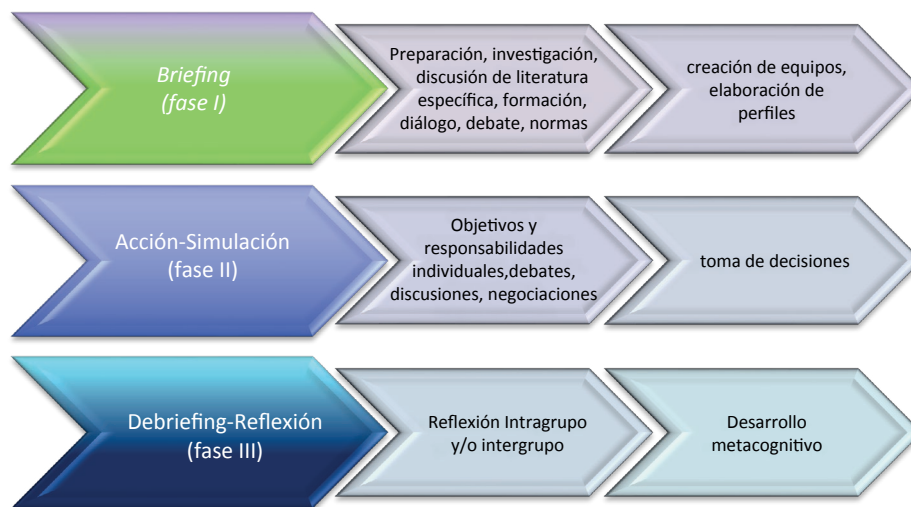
Briefing (fase I)

Preparación, investigación, discusión de literatura específica, formación, diálogo, debate, normas

creación de equipos, elaboración de perfiles

Acción-Simulación (fase II)

Objetivos y responsabilidades individuales,debates, discusiones, negociaciones

toma de decisiones

Debriefing-Reflexión (fase III)

Reflexión Intragrupo y/o intergrupo

Desarrollo metacognitivo